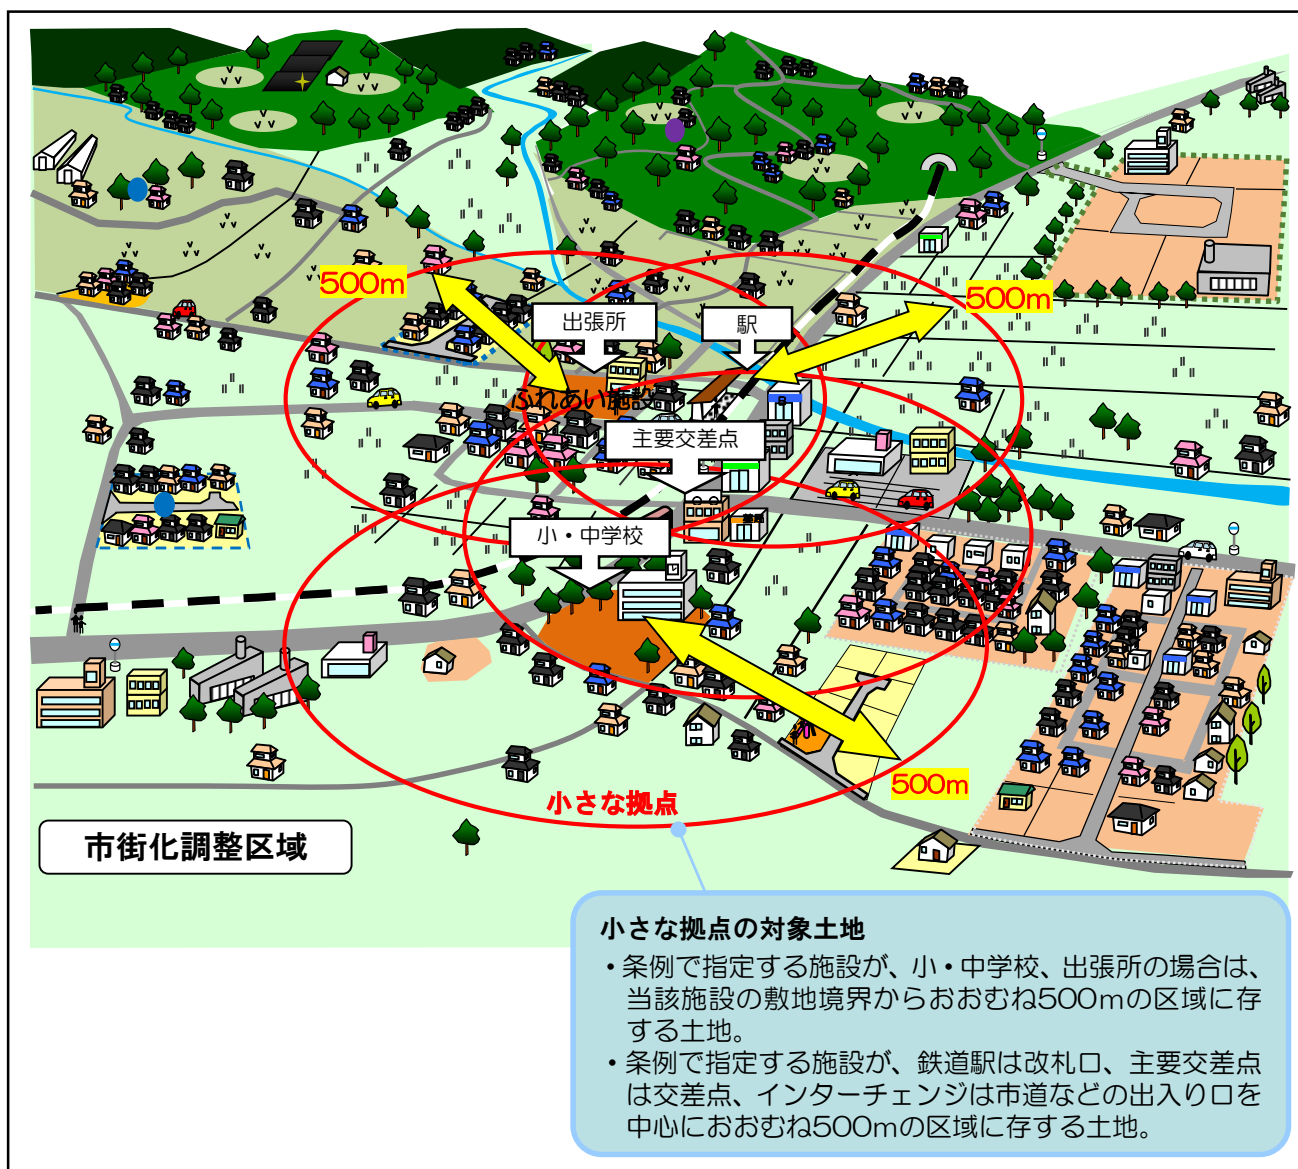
500m

500m

出張所

駅

ふれあい施設

主要交差点

小・中学校

500m

小さな拠点

市街化調整区域

小さな拠点の対象土地

• 条例で指定する施設が、小・中学校、出張所の場合は、当該施設の敷地境界からおおむね500mの区域に存する土地。

• 条例で指定する施設が、鉄道駅は改札口、主要交差点は交差点、インターチェンジは市道などの出入り口を中心におおむね500mの区域に存する土地。